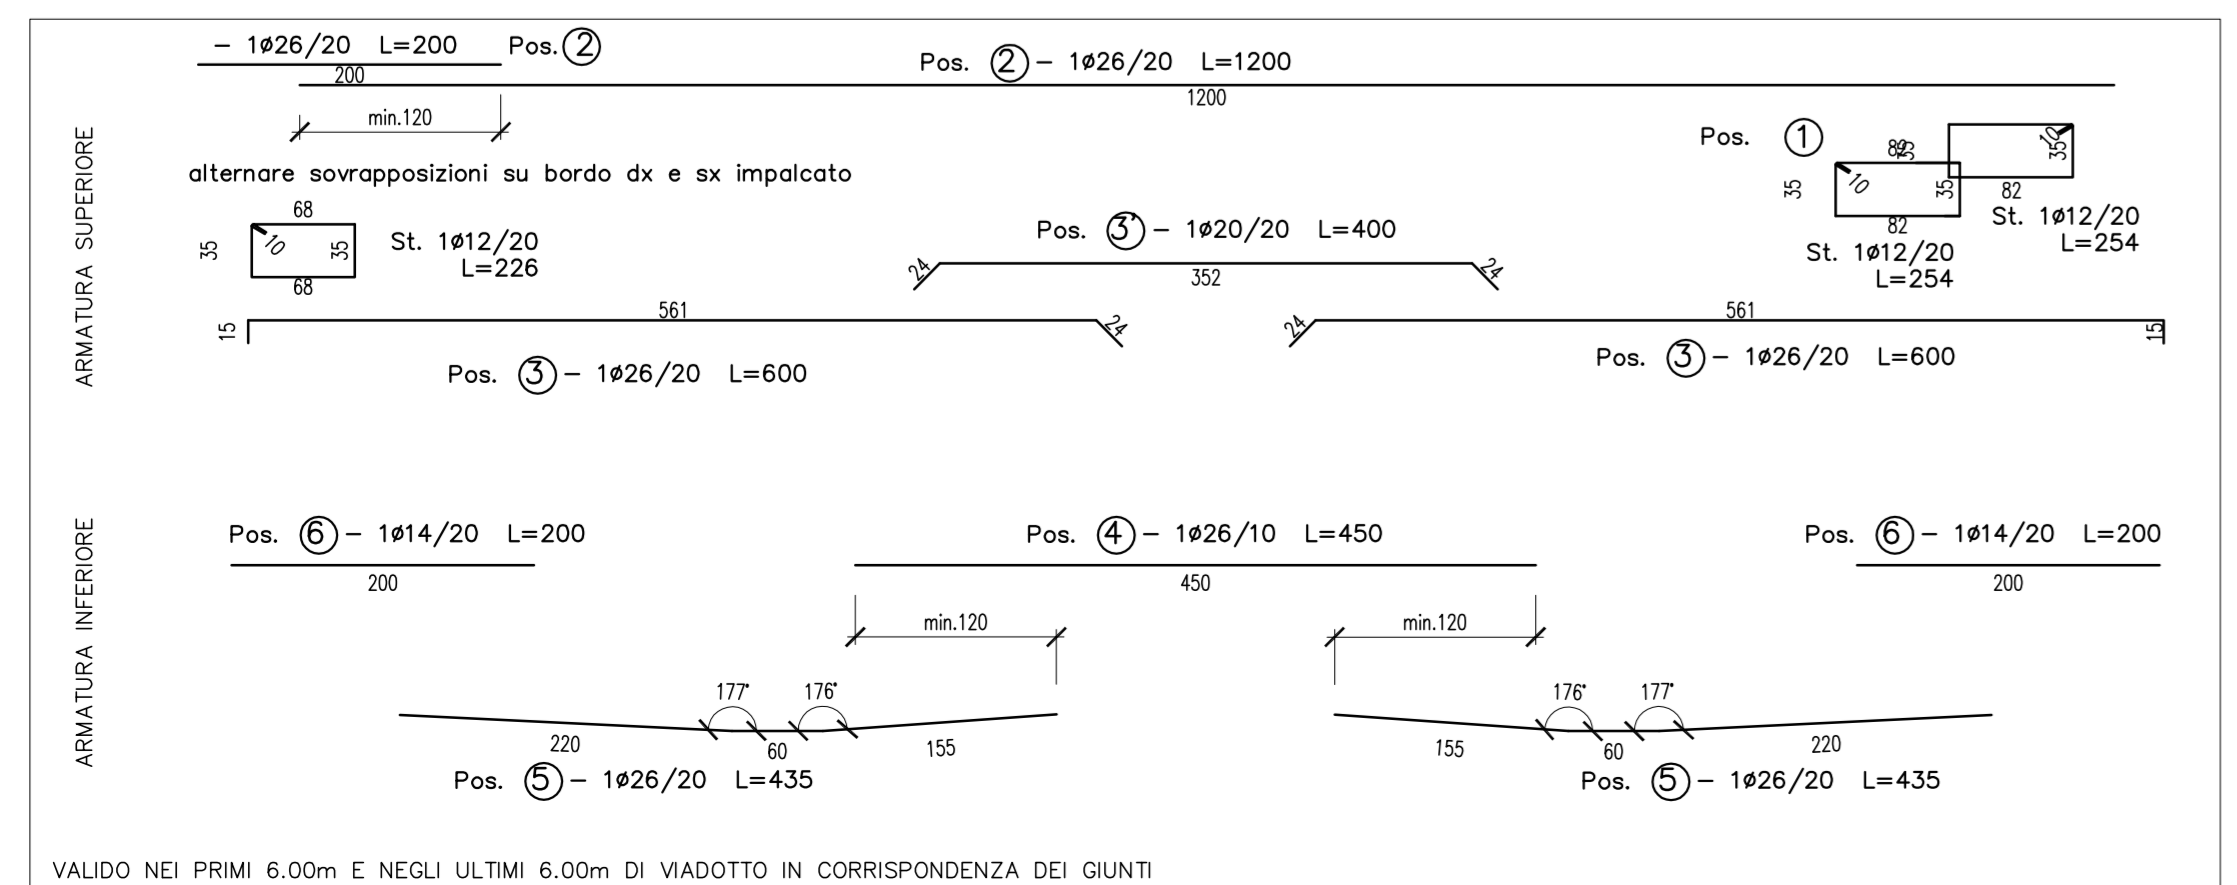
– 1ø26/20 L=200 Pos. (2)

200

Pos. (2) – 1ø26/20 L=1200

1200

min.120

ARMATURA SUPERIORE

alternare sovrapposizioni su bordo dx e sx impalcato

Pos. (1)

89

35

35

10

35

82

82

35

10

St. 1ø12/20 L=254

St. 1ø12/20 L=254

68

35

10

35

68

St. 1ø12/20 L=226

Pos. (3') – 1ø20/20 L=400

24

352

24

15

561

24

24

561

15

Pos. (3) – 1ø26/20 L=600

Pos. (3) – 1ø26/20 L=600

ARMATURA INFERIORE

Pos. (6) – 1ø14/20 L=200

200

Pos. (4) – 1ø26/10 L=450

450

Pos. (6) – 1ø14/20 L=200

200

min.120

min.120

177°

176°

176°

177°

220

60

155

155

60

220

Pos. (5) – 1ø26/20 L=435

Pos. (5) – 1ø26/20 L=435

VALIDO NEI PRIMI 6.00m E NEGLI ULTIMI 6.00m DI VIADOTTO IN CORRISPONDENZA DEI GIUNTI